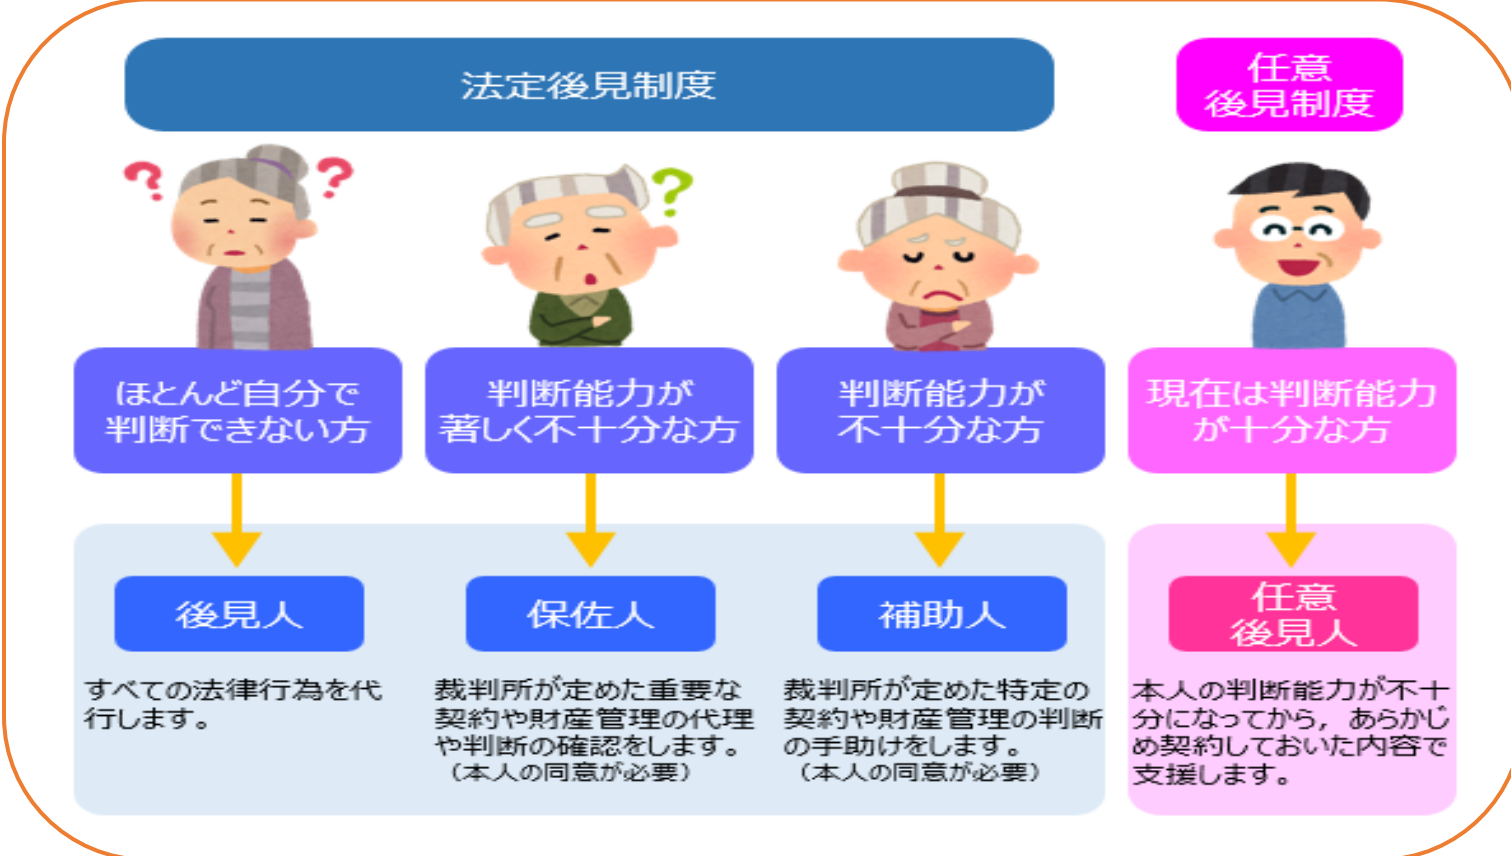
法定後見制度

任意後見制度

ほとんど自分で判断できない方

判断能力が著しく不十分な方

判断能力が不十分な方

現在は判断能力が十分な方

後見人

保佐人

補助人

任意後見人

すべての法律行為を代行します。

裁判所が定めた重要な契約や財産管理の代理や判断の確認をします。（本人の同意が必要）

裁判所が定めた特定の契約や財産管理の判断の手助けをします。（本人の同意が必要）

本人の判断能力が不十分になってから，あらかじめ契約しておいた内容で支援します。